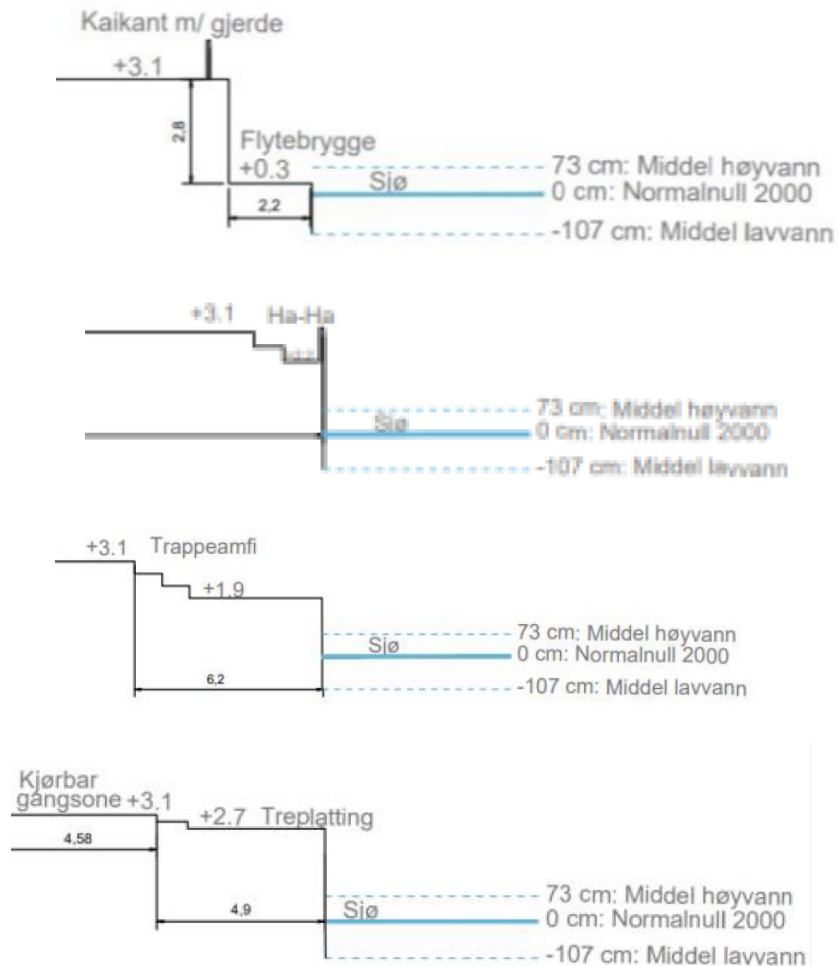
Kaikant m/ gjerde

+3.1

2,8

Flytebrygge

+0.3

Sjø

2,2

73 cm: Middel høyvann
0 cm: Normalnull 2000
-107 cm: Middel lavvann

+3.1 Ha-Ha

Sjø

73 cm: Middel høyvann
0 cm: Normalnull 2000
-107 cm: Middel lavvann

+3.1 Trappeamfi

+1.9

Sjø

6,2

73 cm: Middel høyvann
0 cm: Normalnull 2000
-107 cm: Middel lavvann

Kjørbar gangsone +3.1

4,58

+2.7 Treplatting

4,9

Sjø

73 cm: Middel høyvann
0 cm: Normalnull 2000
-107 cm: Middel lavvann